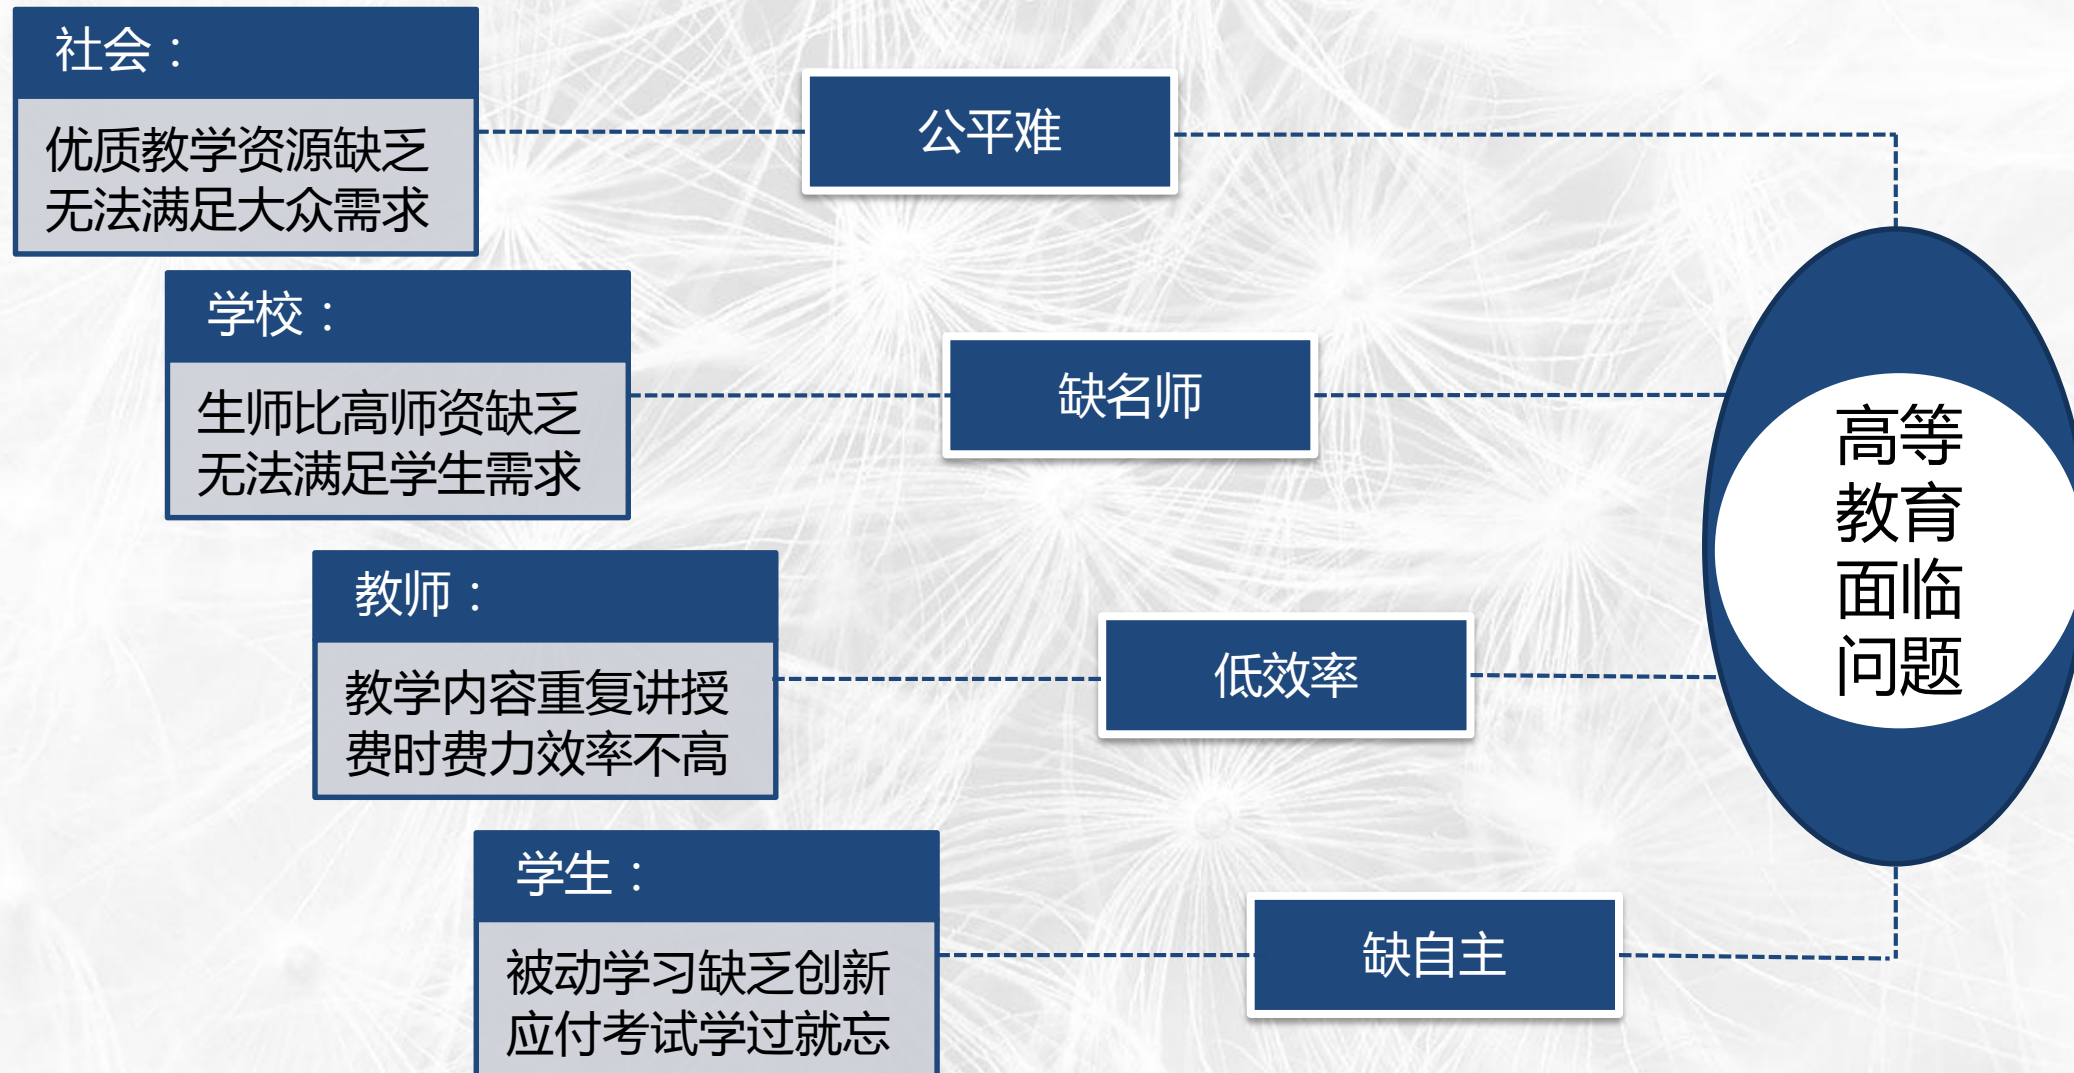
社会：

优质教学资源缺乏
无法满足大众需求

公平难

学校：

生师比高师资缺乏
无法满足学生需求

缺名师

教师：

教学内容重复讲授
费时费力效率不高

低效率

学生：

被动学习缺乏创新
应付考试学过就忘

缺自主

高等
教育
面临
问题